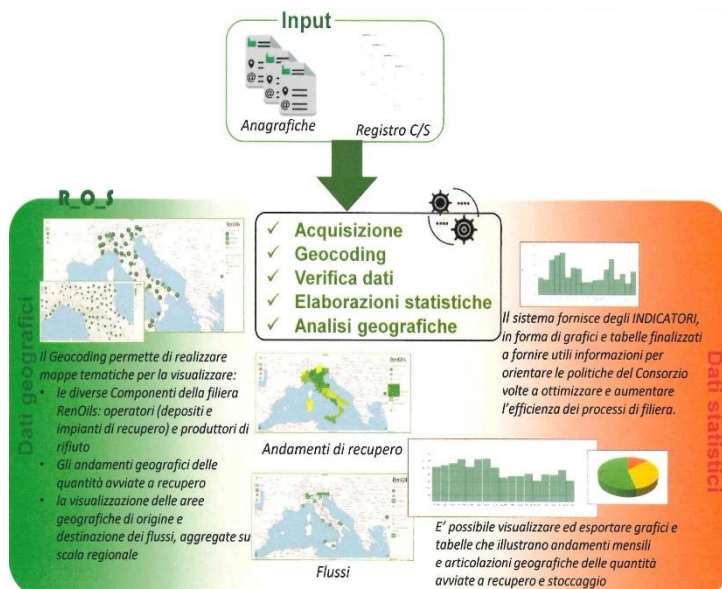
Input

Anagrafiche

Registro C/S

R_O_S

Dati geografici

- Acquisizione
- Geocoding
- Verifica dati
- Elaborazioni statistiche
- Analisi geografiche

Il sistema fornisce degli INDICATORI, in forma di grafici e tabelle finalizzati a fornire utili informazioni per orientare le politiche del Consorzio volte a ottimizzare e aumentare l'efficienza dei processi di filiera.

Dati statistici

Il Geocoding permette di realizzare mappe tematiche per la visualizzare:
- le diverse Componenti della filiera RenOils: operatori (depositi e impianti di recupero) e produttori di rifiuto
- Gli andamenti geografici delle quantità avviate a recupero
- la visualizzazione delle aree geografiche di origine e destinazione dei flussi, aggregate su scala regionale

RenOils

Andamenti di recupero

RenOils

Flussi

E' possibile visualizzare ed esportare grafici e tabelle che illustrano andamenti mensili e articolazioni geografiche delle quantità avviate a recupero e stoccaggio